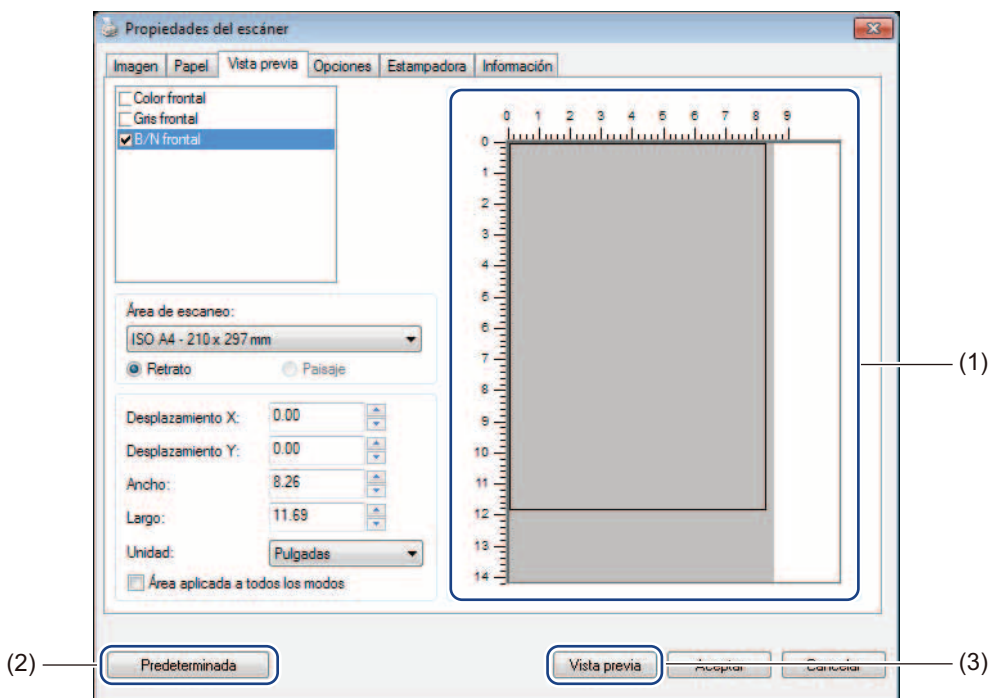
Propiedades del escáner

Imagen | Papel | Vista previa | Opciones | Estampadora | Información

Color frontal
Gris frontal
B/N frontal

Área de escaneo:
ISO A4 - 210 x 297 mm
Retrato
Paisaje

Desplazamiento X: 0.00
Desplazamiento Y: 0.00
Ancho: 8.26
Largo: 11.69
Unidad: Pulgadas
Área aplicada a todos los modos

0 1 2 3 4 5 6 7 8 9
0 1 2 3 4 5 6 7 8 9 10 11 12 13 14

(1)

(2) Predeterminada

Vista previa (3)
Aceptar
Cancelar